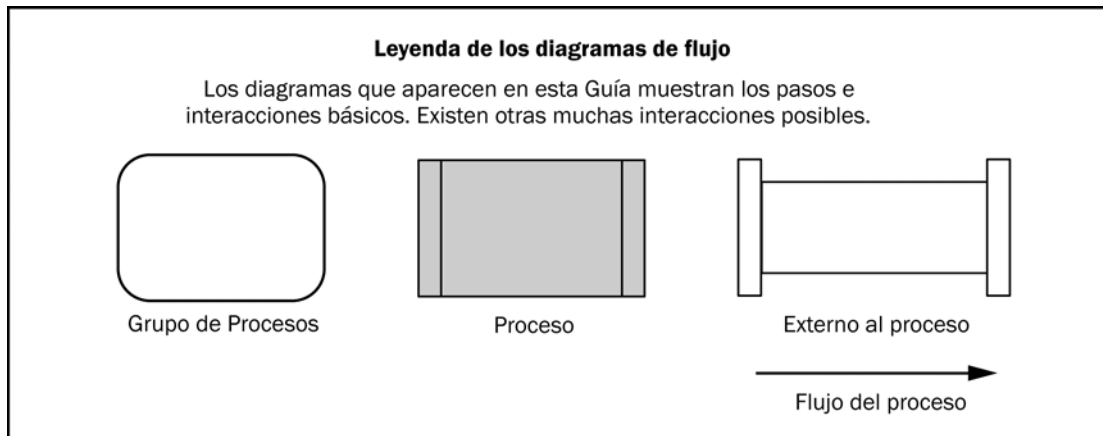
**Leyenda de los diagramas de flujo**

Los diagramas que aparecen en esta Guía muestran los pasos e interacciones básicos. Existen otras muchas interacciones posibles.

Grupo de Procesos

Proceso

Externo al proceso

Flujo del proceso